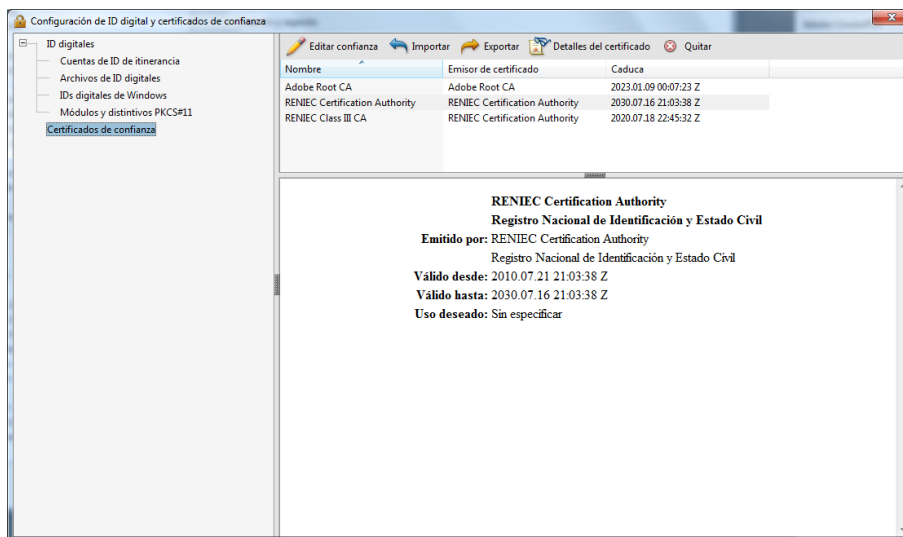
Configuración de ID digital y certificados de confianza

ID digitales
Cuentas de ID de itinerancia
Archivos de ID digitales
IDs digitales de Windows
Módulos y distintivos PKCS#11
Certificados de confianza

Editar confianza Importar Exportar Detalles del certificado Quitar

| Nombre | Emisor de certificado | Caduca |
|---|---|---|
| Adobe Root CA | Adobe Root CA | 2023.01.09 00:07:23 Z |
| RENIEC Certification Authority | RENIEC Certification Authority | 2030.07.16 21:03:38 Z |
| RENIEC Class III CA | RENIEC Certification Authority | 2020.07.18 22:45:32 Z |

RENIEC Certification Authority
Registro Nacional de Identificación y Estado Civil
Emitido por: RENIEC Certification Authority
Registro Nacional de Identificación y Estado Civil
Válido desde: 2010.07.21 21:03:38 Z
Válido hasta: 2030.07.16 21:03:38 Z
Uso deseado: Sin especificar